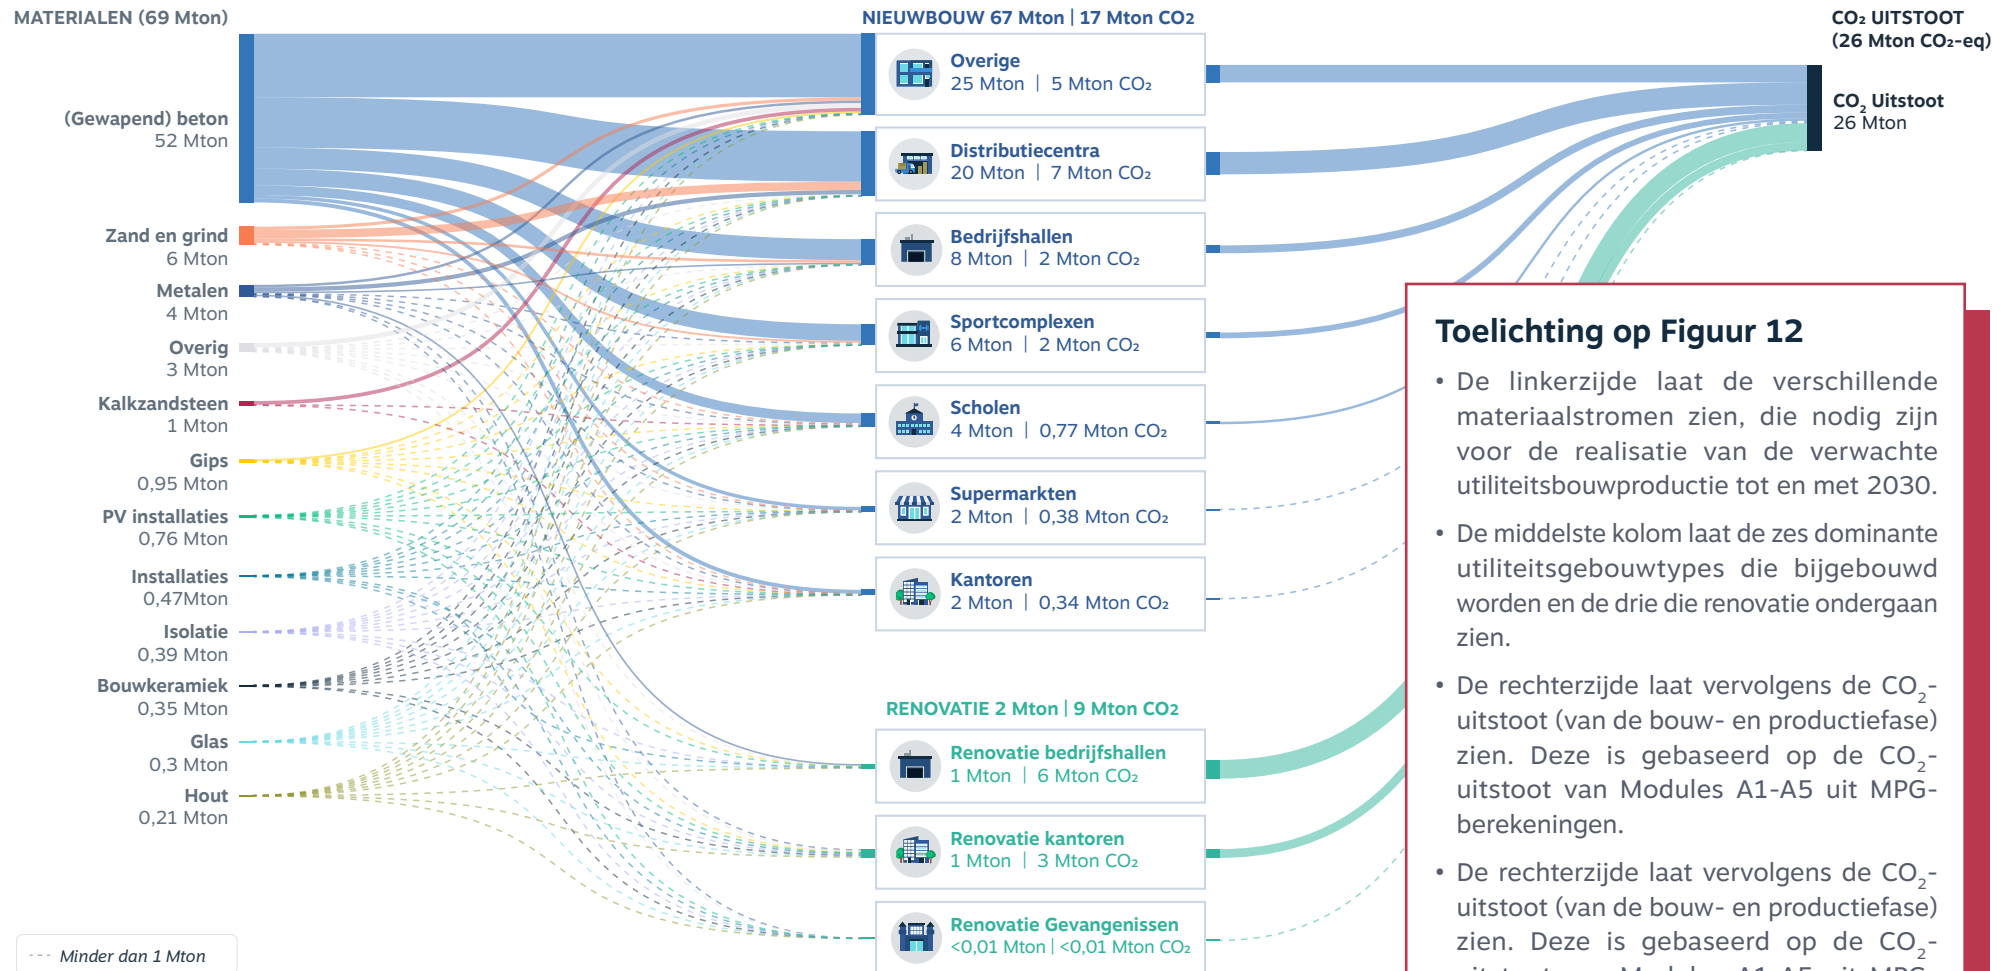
MATERIALEN (69 Mton)

(Gewapend) beton
52 Mton

Zand en grind
6 Mton

Metalen
4 Mton

Overig
3 Mton

Kalkzandsteen
1 Mton

Gips
0,95 Mton

PV installaties
0,76 Mton

Installaties
0,47Mton

Isolatie
0,39 Mton

Bouwkeramiek
0,35 Mton

Glas
0,3 Mton

Hout
0,21 Mton

Minder dan 1 Mton

NIEUWBOUW 67 Mton | 17 Mton CO₂

Overige
25 Mton | 5 Mton CO₂

Distributiecentra
20 Mton | 7 Mton CO₂

Bedrijfshallen
8 Mton | 2 Mton CO₂

Sportcomplexen
6 Mton | 2 Mton CO₂

Scholen
4 Mton | 0,77 Mton CO₂

Supermarkten
2 Mton | 0,38 Mton CO₂

Kantoren
2 Mton | 0,34 Mton CO₂

RENOVATIE 2 Mton | 9 Mton CO₂

Renovatie bedrijfshallen
1 Mton | 6 Mton CO₂

Renovatie kantoren
1 Mton | 3 Mton CO₂

Renovatie Gevangenissen
<0,01 Mton | <0,01 Mton CO₂

CO₂ UITSTOOT
(26 Mton CO₂-eq)

$CO_2$ Uitstoot
26 Mton

Toelichting op Figuur 12

• De linkerzijde laat de verschillende materiaalstromen zien, die nodig zijn voor de realisatie van de verwachte utiliteitsbouwproductie tot en met 2030.

• De middelste kolom laat de zes dominante utiliteitsgebouwtypes die bijgebouwd worden en de drie die renovatie ondergaan zien.

• De rechterzijde laat vervolgens de $CO_2$-uitstoot (van de bouw- en productiefase) zien. Deze is gebaseerd op de $CO_2$-uitstoot van Modules A1-A5 uit MPG-berekeningen.

• De rechterzijde laat vervolgens de $CO_2$-uitstoot (van de bouw- en productiefase) zien. Deze is gebaseerd op de $CO_2$-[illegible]